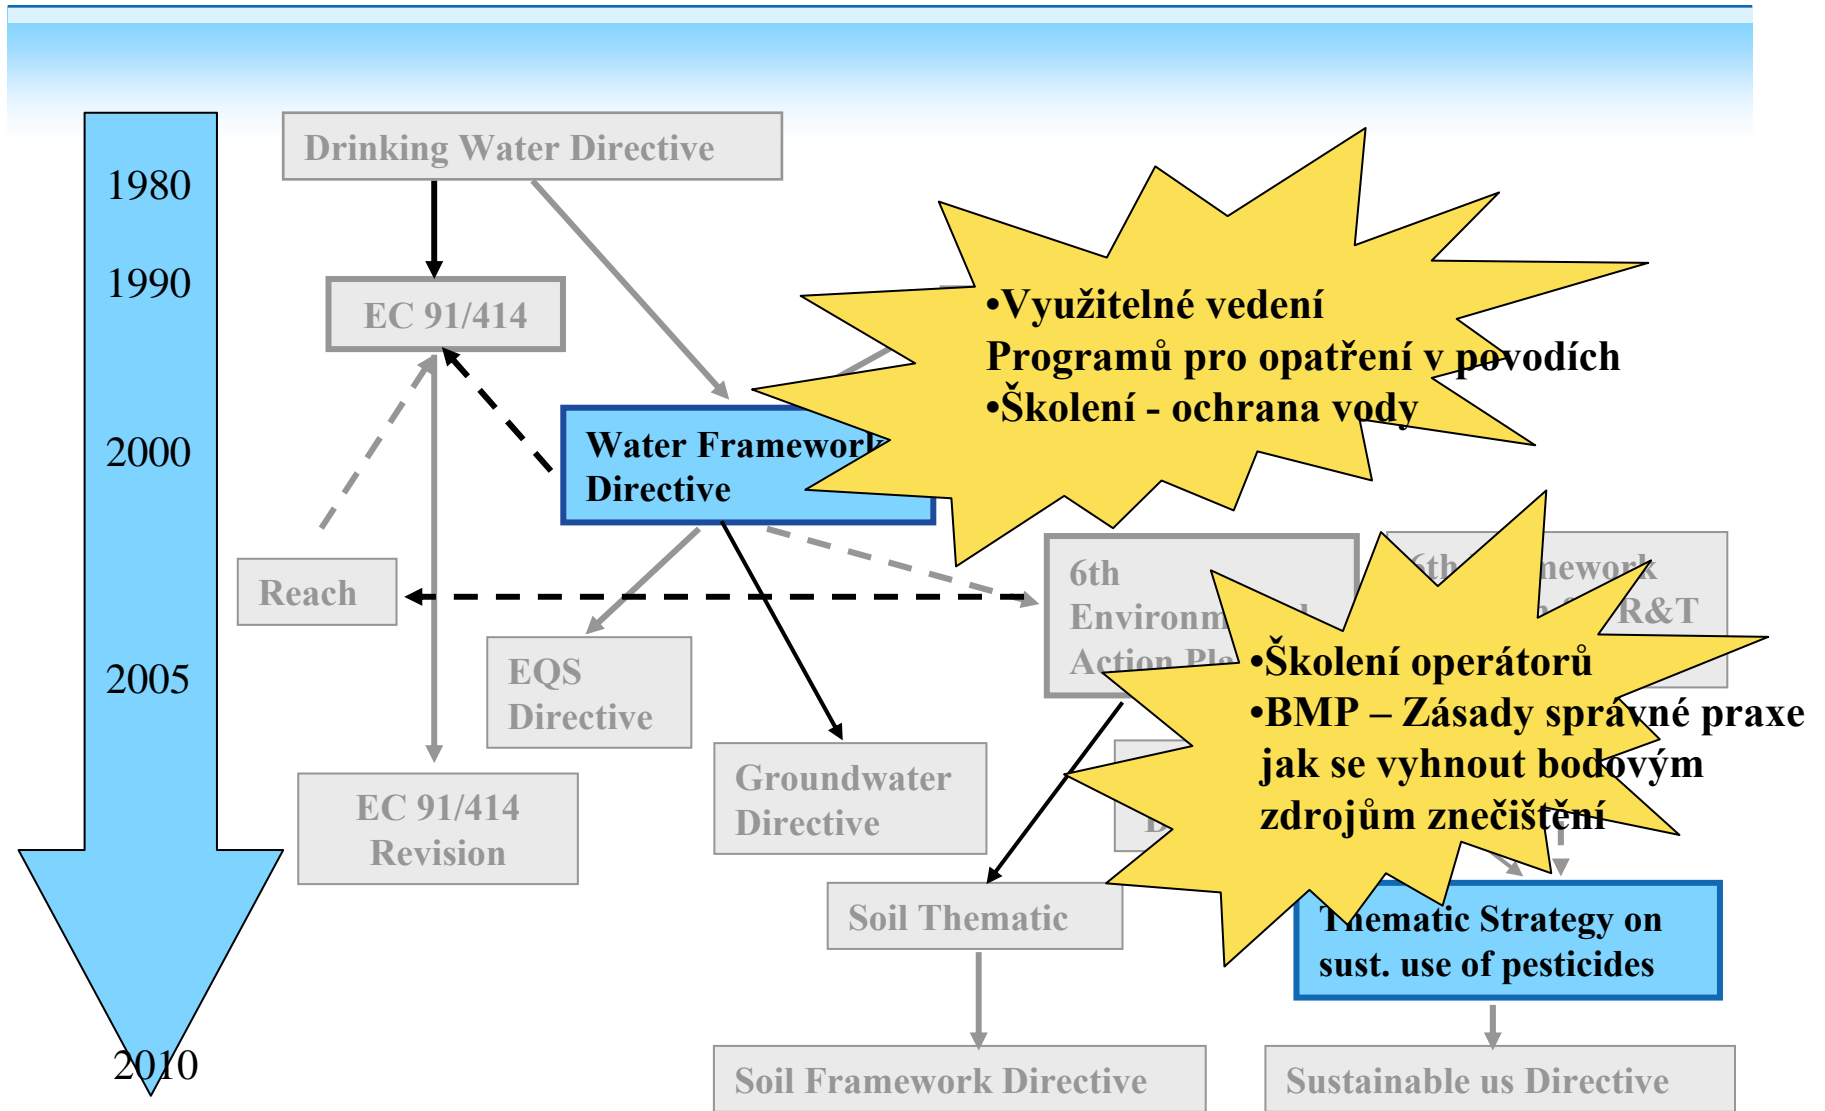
1980
1990
2000
2005
2010

Drinking Water Directive

EC 91/414

Water Framework Directive

Reach

EQS Directive

EC 91/414 Revision

Groundwater Directive

6th Environm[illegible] Action Pl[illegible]

6th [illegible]mework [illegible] R&T

Soil Thematic

Thematic Strategy on sust. use of pesticides

Soil Framework Directive

Sustainable us Directive

•Využitelné vedení Programů pro opatření v povodích
•Školení - ochrana vody

•Školení operátorů
•BMP – Zásady správné praxe jak se vyhnout bodovým zdrojům znečištění